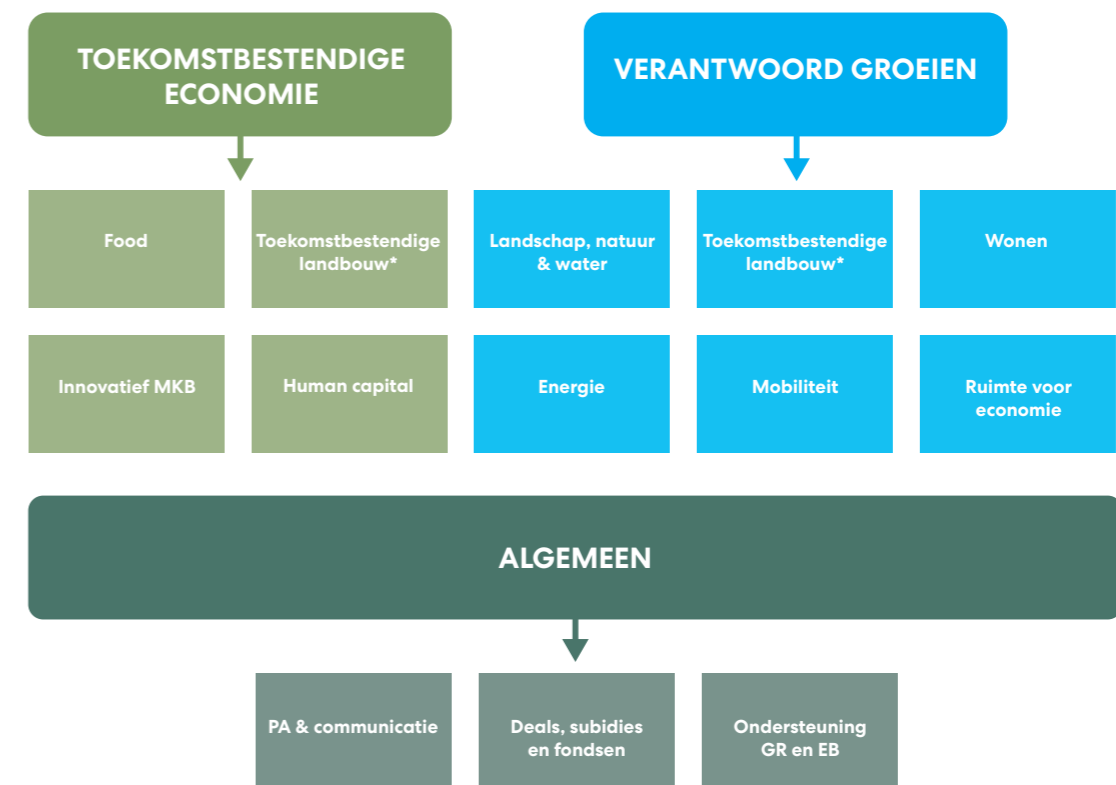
TOEKOMSTBESTENDIGE ECONOMIE

VERANTWOORD GROEIEN

Food

Toekomstbestendige landbouw*

Landschap, natuur & water

Toekomstbestendige landbouw*

Wonen

Innovatief MKB

Human capital

Energie

Mobiliteit

Ruimte voor economie

ALGEMEEN

PA & communicatie

Deals, subidies en fondsen

Ondersteuning GR en EB